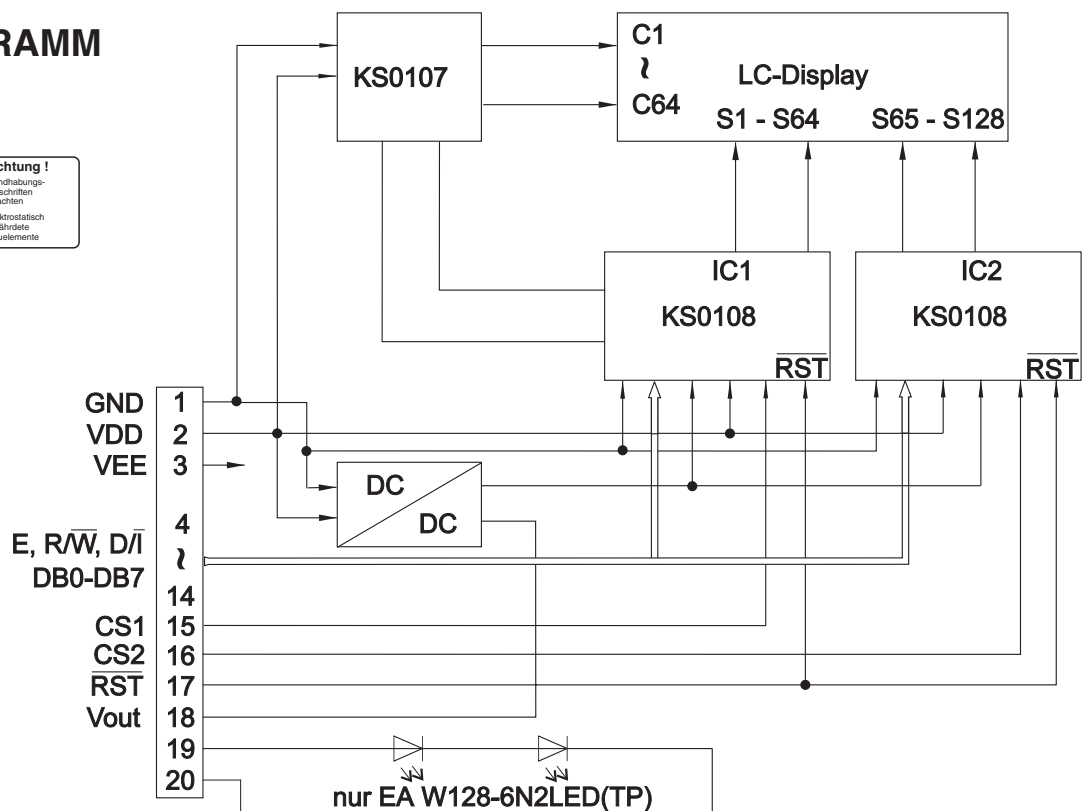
RAMM

chtung !
ndhabungs-
schriften
achten
ktrostatisch
ährdete
uelemente

KS0107

C1
~
C64

LC-Display

S1 - S64

S65 - S128

IC1
KS0108
$\overline{RST}$

IC2
KS0108
$\overline{RST}$

GND 1
VDD 2
VEE 3

DC
DC

4
E, R/$\overline{W}$, D/$\overline{I}$ ~
DB0-DB7
14
CS1 15
CS2 16
$\overline{RST}$ 17
Vout 18
19
20

nur EA W128-6N2LED(TP)